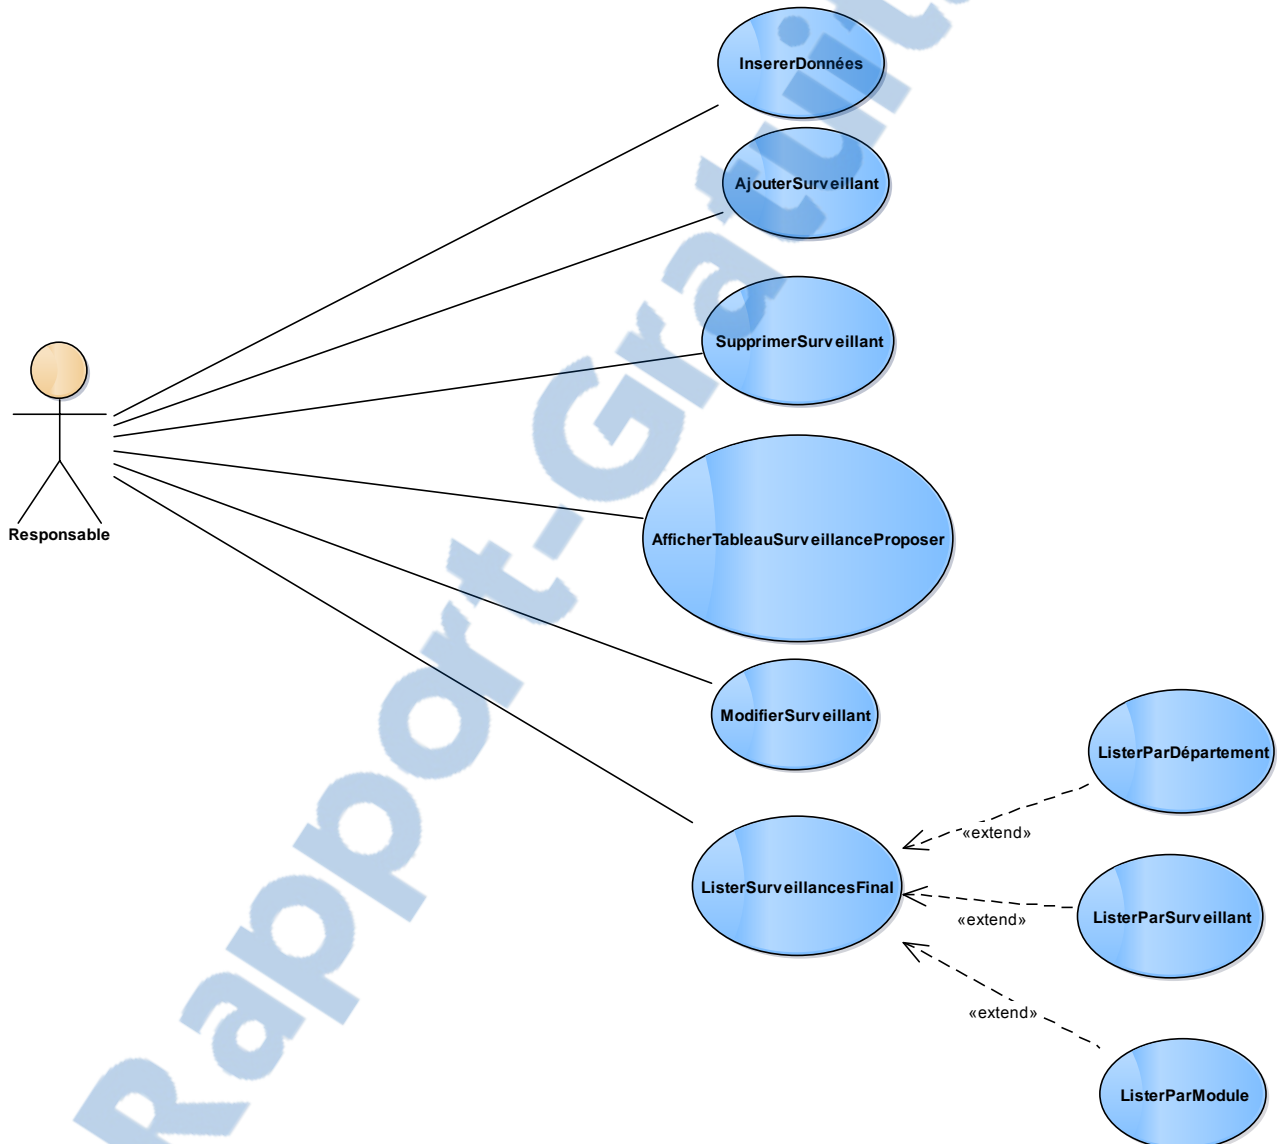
InsererDonnées

AjouterSurveillant

SupprimerSurveillant

Responsable

AfficherTableauSurveillanceProposer

ModifierSurveillant

ListerParDépartement

«extend»

ListerSurveillancesFinal

«extend»

ListerParSurveillant

«extend»

ListerParModule

Rapport-Gratuit